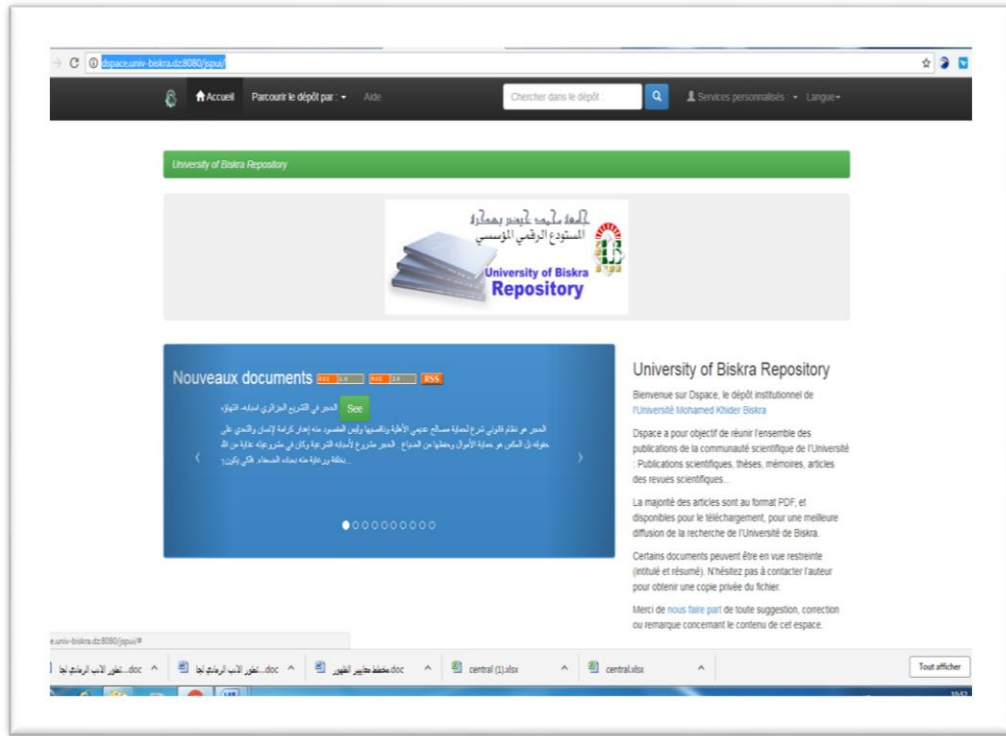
dspace.univ-biskra.dz:8080/jspui/

Accueil Parcourir le dépôt par : Aide Chercher dans le dépôt : Services personnalisés Langue

University of Biskra Repository

المستودع الرقمي المؤسسي
University of Biskra Repository

Nouveaux documents RSS 1.0 RSS 2.0 RSS

See الحجر في التشريع الجزائري أسبابه، انتهاؤه

الحجر هو نظام قانوني شرع لحماية مصالح عديمي الأهلية وناقصيها وليس المقصود منه إهدار كرامة الإنسان والتحدي على حقوقه بل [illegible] الحجر مشروع لأسباب الشرعية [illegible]

University of Biskra Repository

Bienvenue sur Dspace, le dépôt institutionnel de l'Université Mohamed Khider Biskra

Dspace a pour objectif de réunir l'ensemble des publications de la communauté scientifique de l'Université : Publications scientifiques, thèses, mémoires, articles des revues scientifiques...

La majorité des articles sont au format PDF, et disponibles pour le téléchargement, pour une meilleure diffusion de la recherche de l'Université de Biskra.

Certains documents peuvent être en vue restreinte (intitulé et résumé). N'hésitez pas à contacter l'auteur pour obtenir une copie privée du fichier.

Merci de nous faire part de toute suggestion, correction ou remarque concernant le contenu de cet espace.

e.univ-biskra.dz:8080/jspui/#

تطور الأدب الرقمي لدا...doc تطور الأدب الرقمي لدا...doc مخطط معايير التطوير.doc central (1).xlsx central.xlsx Tout afficher